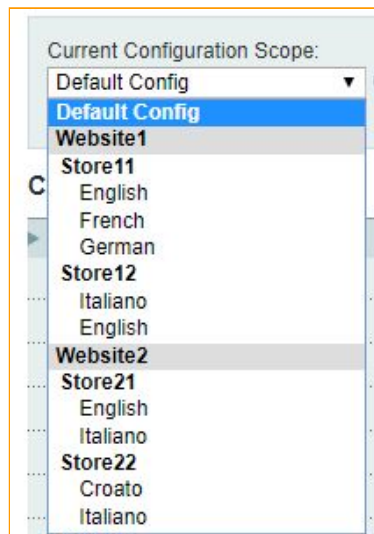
Current Configuration Scope:

Default Config ▼

Default Config

Website1

Store11

English

French

German

Store12

Italiano

English

Website2

Store21

English

Italiano

Store22

Croato

Italiano

C